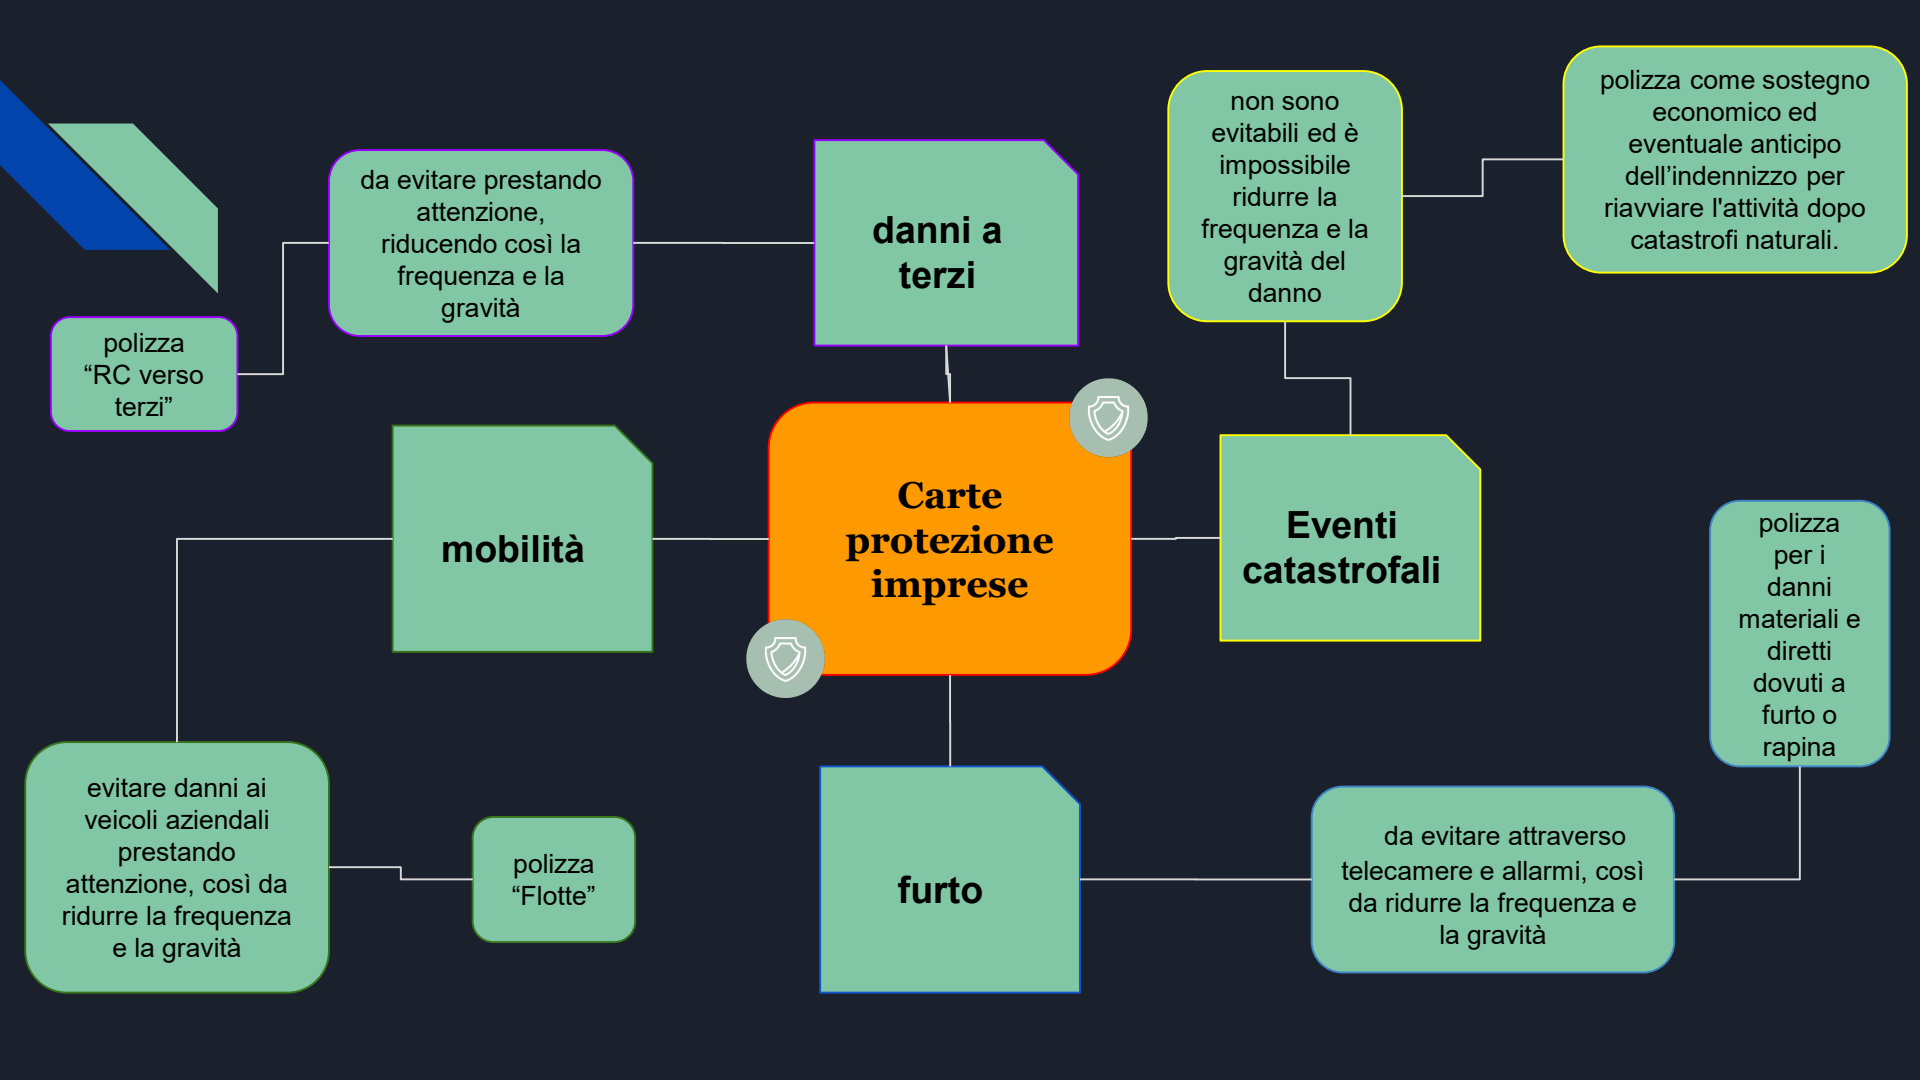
Carte protezione imprese

danni a terzi

da evitare prestando attenzione, riducendo così la frequenza e la gravità

polizza "RC verso terzi"

Eventi catastrofali

non sono evitabili ed è impossibile ridurre la frequenza e la gravità del danno

polizza come sostegno economico ed eventuale anticipo dell'indennizzo per riavviare l'attività dopo catastrofi naturali.

mobilità

evitare danni ai veicoli aziendali prestando attenzione, così da ridurre la frequenza e la gravità

polizza "Flotte"

furto

da evitare attraverso telecamere e allarmi, così da ridurre la frequenza e la gravità

polizza per i danni materiali e diretti dovuti a furto o rapina